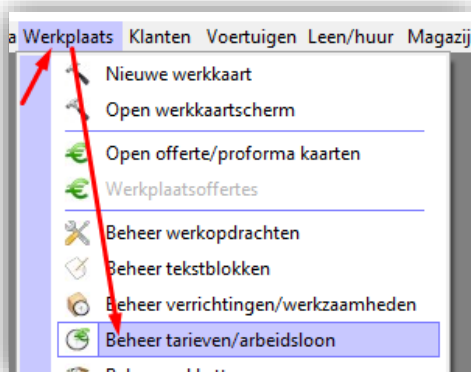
a Werkplaats Klanten Voertuigen Leen/huur Magazij

Nieuwe werkkaart
Open werkkaartscherm
Open offerte/proforma kaarten
Werkplaatsoffertes
Beheer werkopdrachten
Beheer tekstblokken
Beheer verrichtingen/werkzaamheden
Beheer tarieven/arbeidsloon
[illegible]